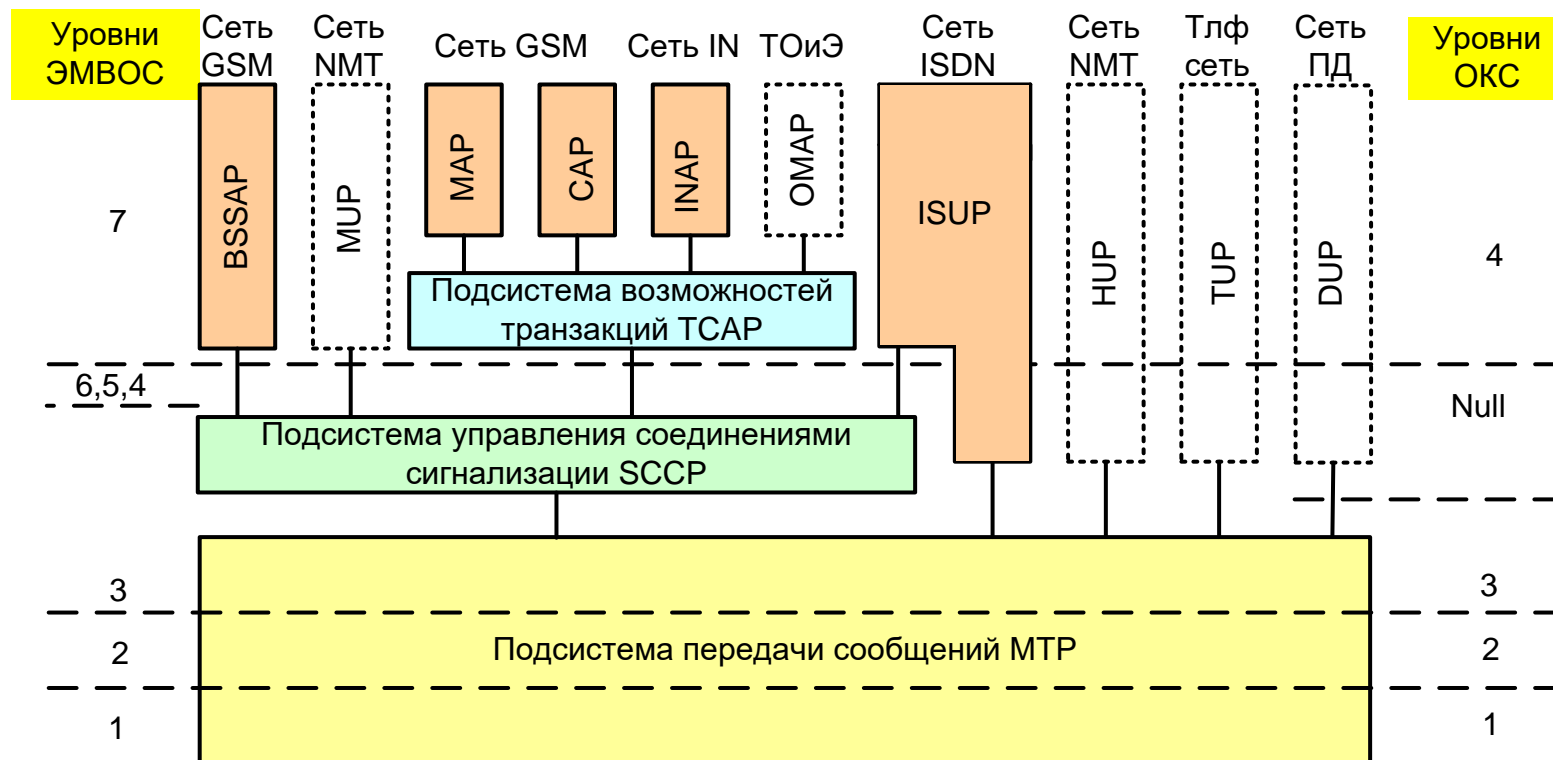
Уровни ЭМВОС

Сеть GSM

Сеть NMT

Сеть GSM

Сеть IN

ТОиЭ

Сеть ISDN

Сеть NMT

Тлф сеть

Сеть ПД

Уровни ОКС

7

BSSAP

MUP

MAP

CAP

INAP

OMAP

ISUP

HUP

TUP

DUP

4

Подсистема возможностей транзакций TCAP

6,5,4

Null

Подсистема управления соединениями сигнализации SCCP

3

3

2

Подсистема передачи сообщений MTP

2

1

1